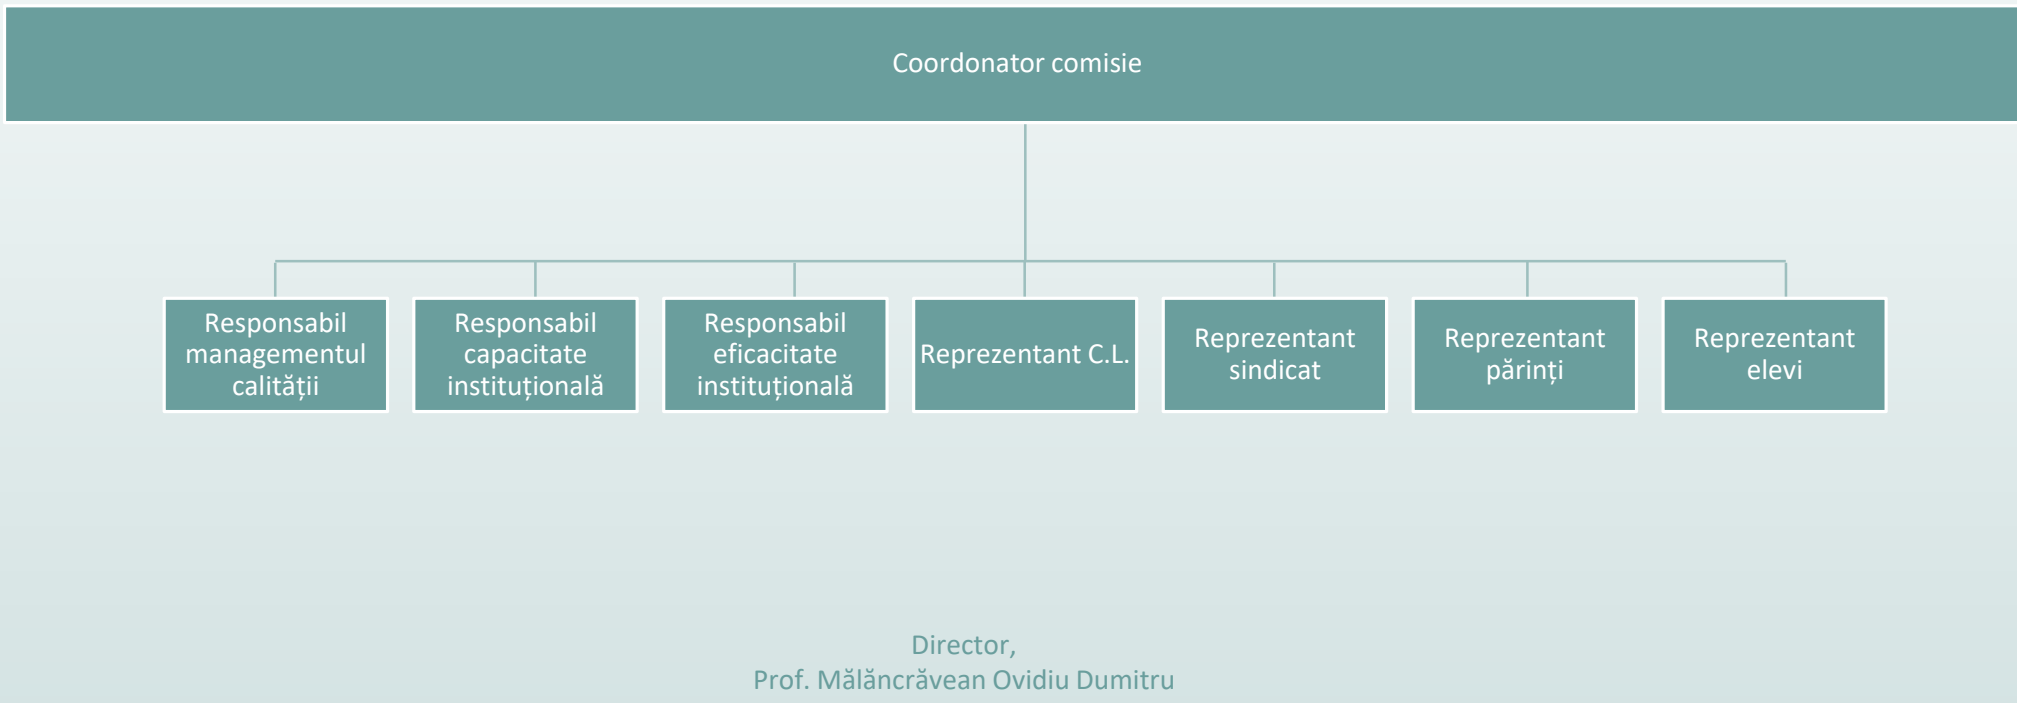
Coordonator comisie

Responsabil managementul calității

Responsabil capacitate instituțională

Responsabil eficacitate instituțională

Reprezentant C.L.

Reprezentant sindicat

Reprezentant părinți

Reprezentant elevi

Director,
Prof. Mălăncrăvean Ovidiu Dumitru